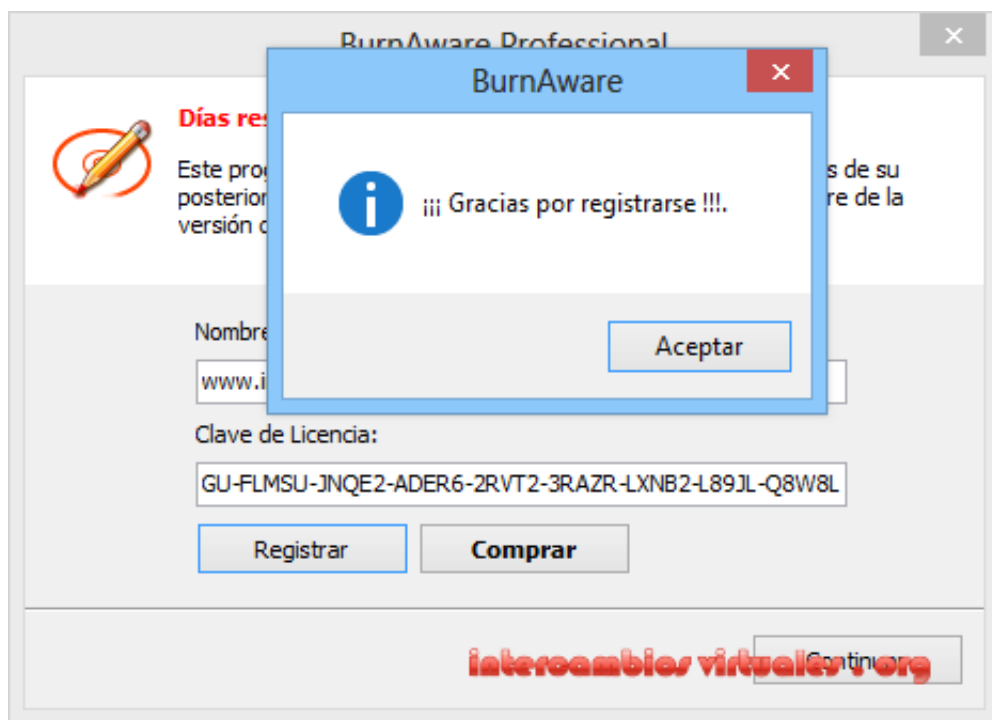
BurnAware Professional

Días res

Este prog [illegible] s de su posterior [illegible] re de la versión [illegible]

Nombre

www.i

Clave de Licencia:

GU-FLMSU-JNQE2-ADER6-2RVT2-3RAZR-LXNB2-L89JL-Q8W8L

Registrar

Comprar

Continuar

intercambios virtuales . org

BurnAware

¡¡¡ Gracias por registrarse !!!.

Aceptar